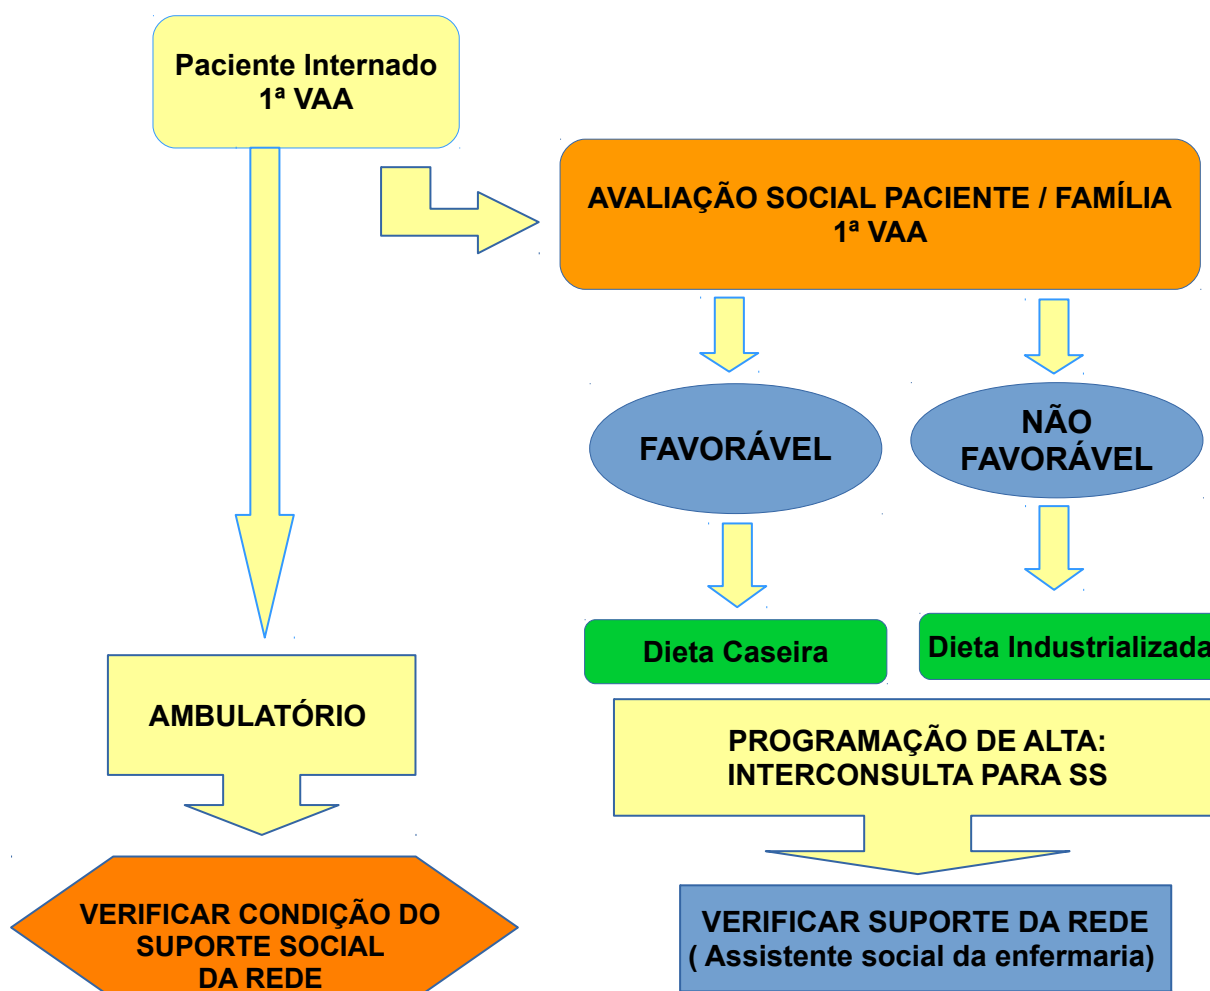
Paciente Internado
1ª VAA

AVALIAÇÃO SOCIAL PACIENTE / FAMÍLIA
1ª VAA

FAVORÁVEL

NÃO FAVORÁVEL

Dieta Caseira

Dieta Industrializada

AMBULATÓRIO

PROGRAMAÇÃO DE ALTA:
INTERCONSULTA PARA SS

VERIFICAR CONDIÇÃO DO SUPORTE SOCIAL DA REDE

VERIFICAR SUPORTE DA REDE
( Assistente social da enfermaria)